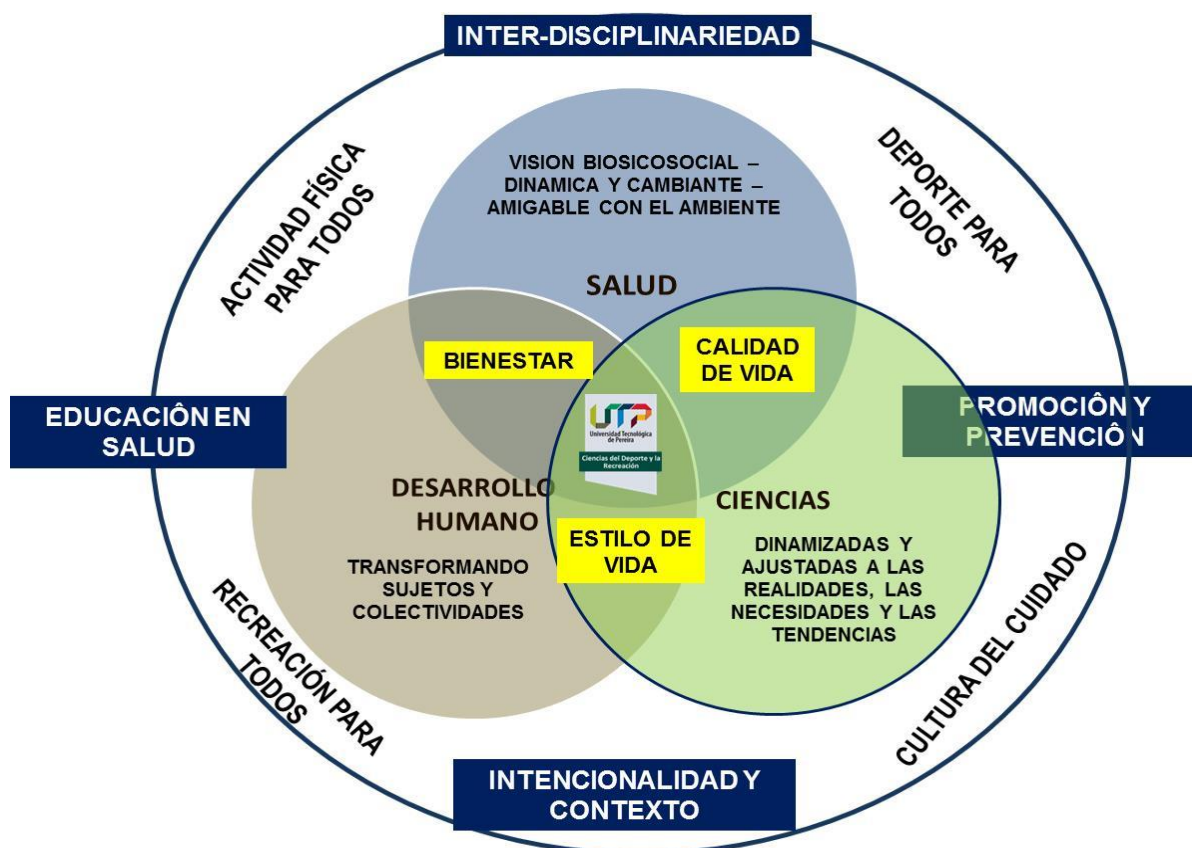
INTER-DISCIPLINARIEDAD

ACTIVIDAD FÍSICA PARA TODOS

DEPORTE PARA TODOS

VISION BIOSICOSOCIAL – DINAMICA Y CAMBIANTE – AMIGABLE CON EL AMBIENTE

SALUD

BIENESTAR

CALIDAD DE VIDA

EDUCACIÔN EN SALUD

PROMOCIÔN Y PREVENCIÔN

UTP
Universidad Tecnológica de Pereira
Ciencias del Deporte y la Recreación

DESARROLLO HUMANO

TRANSFORMANDO SUJETOS Y COLECTIVIDADES

ESTILO DE VIDA

CIENCIAS

DINAMIZADAS Y AJUSTADAS A LAS REALIDADES, LAS NECESIDADES Y LAS TENDENCIAS

RECREACIÓN PARA TODOS

CULTURA DEL CUIDADO

INTENCIONALIDAD Y CONTEXTO